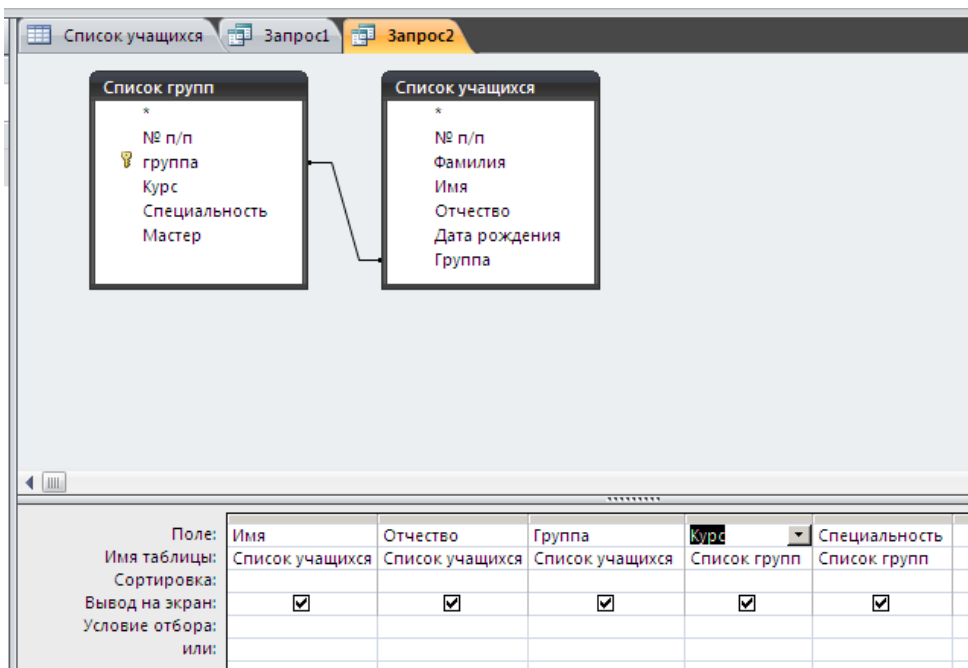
Список учащихся | Запрос1 | Запрос2

Список групп
*
№ п/п
группа
Курс
Специальность
Мастер

Список учащихся
*
№ п/п
Фамилия
Имя
Отчество
Дата рождения
Группа

| | | | | | |
|---|---|---|---|---|---|
| Поле: | Имя | Отчество | Группа | Курс | Специальность |
| Имя таблицы: | Список учащихся | Список учащихся | Список учащихся | Список групп | Список групп |
| Сортировка: | | | | | |
| Вывод на экран: | ☑ | ☑ | ☑ | ☑ | ☑ |
| Условие отбора: | | | | | |
| или: | | | | | |